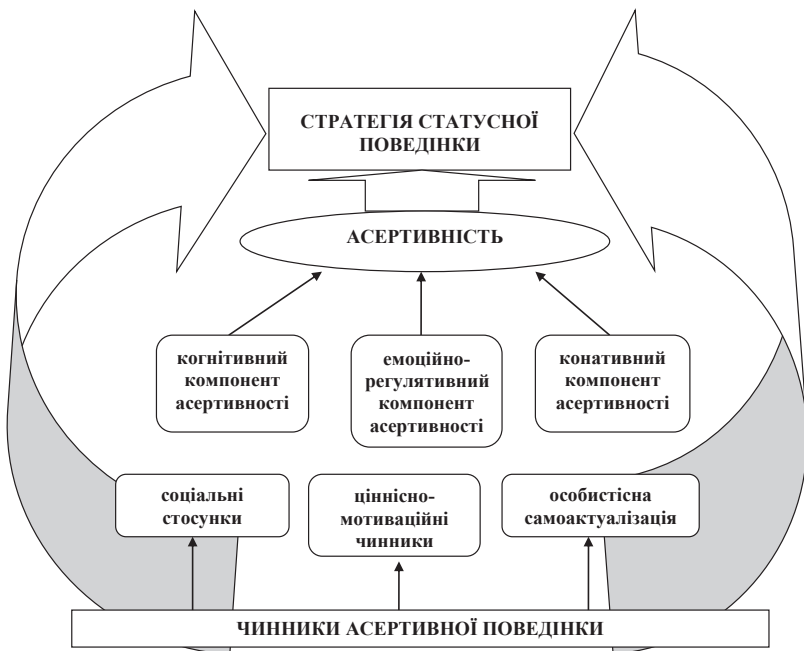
СТРАТЕГІЯ СТАТУСНОЇ ПОВЕДІНКИ

АСЕРТИВНІСТЬ

когнітивний компонент асертивності

емоційно-регулятивний компонент асертивності

конативний компонент асертивності

соціальні стосунки

ціннісно-мотиваційні чинники

особистісна самоактуалізація

ЧИННИКИ АСЕРТИВНОЇ ПОВЕДІНКИ